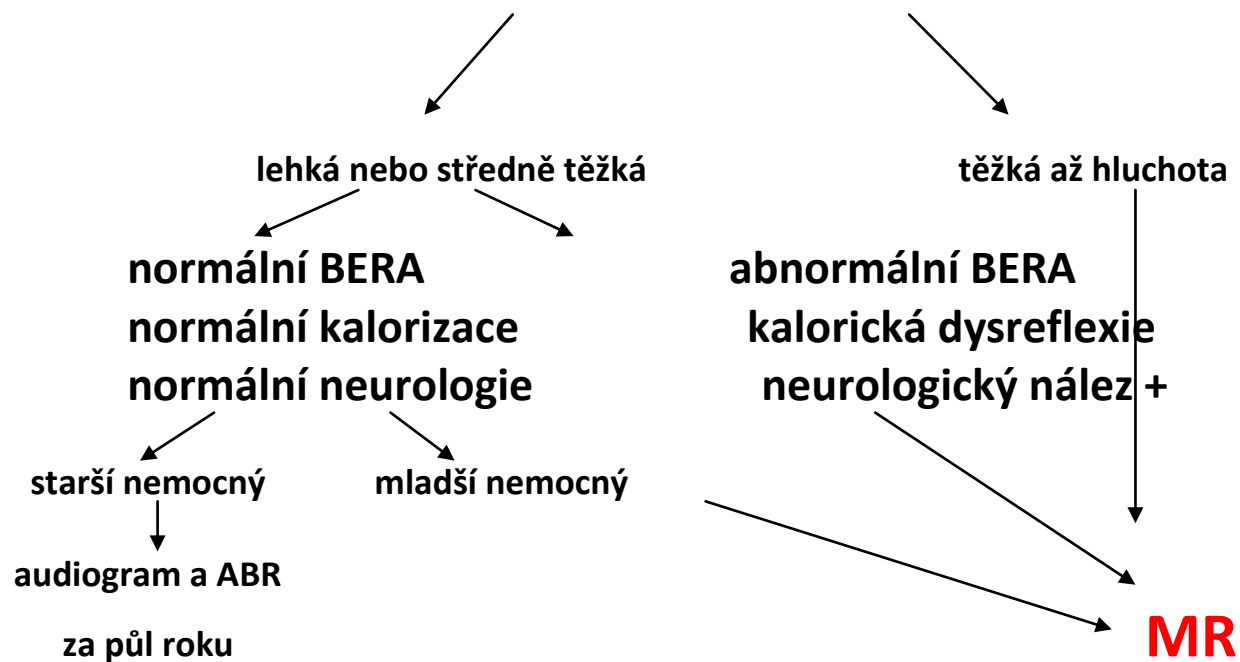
lehká nebo středně těžká

těžká až hluchota

normální BERA
normální kalorizace
normální neurologie

abnormální BERA
kalorická dysreflexie
neurologický nález +

starší nemocný

mladší nemocný

audiogram a ABR

za půl roku

MR